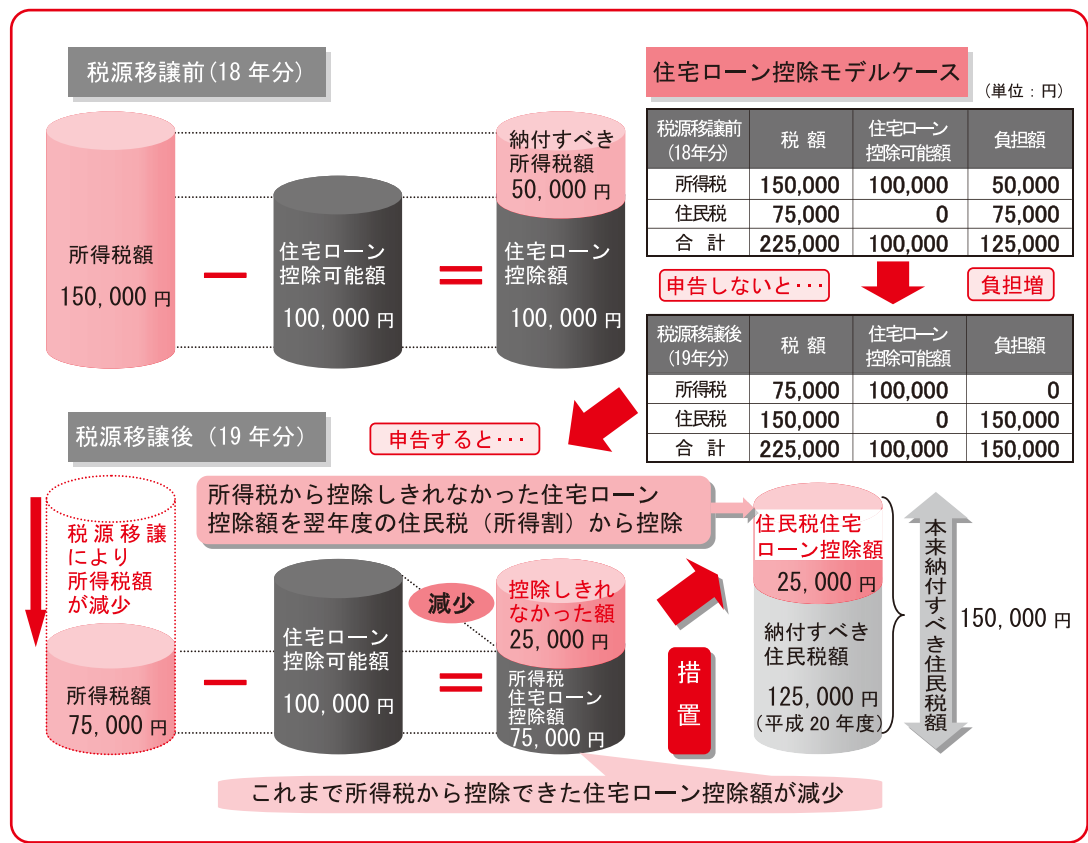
税源移譲前（18 年分）

所得税額
150,000 円

－

住宅ローン
控除可能額
100,000 円

＝

納付すべき
所得税額
50,000 円

住宅ローン
控除額
100,000 円

住宅ローン控除モデルケース

（単位：円）

| 税源移譲前（18年分） | 税 額 | 住宅ローン控除可能額 | 負担額 |
|---|---|---|---|
| 所得税 | 150,000 | 100,000 | 50,000 |
| 住民税 | 75,000 | 0 | 75,000 |
| 合 計 | 225,000 | 100,000 | 125,000 |

申告しないと･･･

負担増

| 税源移譲後（19年分） | 税 額 | 住宅ローン控除可能額 | 負担額 |
|---|---|---|---|
| 所得税 | 75,000 | 100,000 | 0 |
| 住民税 | 150,000 | 0 | 150,000 |
| 合 計 | 225,000 | 100,000 | 150,000 |

税源移譲後（19 年分）

申告すると･･･

所得税から控除しきれなかった住宅ローン控除額を翌年度の住民税（所得割）から控除

税源移譲により所得税額が減少

所得税額
75,000 円

－

住宅ローン
控除可能額
100,000 円

＝

減少

控除しきれなかった額
25,000 円

所得税
住宅ローン
控除額
75,000 円

措置

住民税住宅ローン控除額
25,000 円

納付すべき
住民税額
125,000 円
（平成 20 年度）

本来納付すべき住民税額

150,000 円

これまで所得税から控除できた住宅ローン控除額が減少